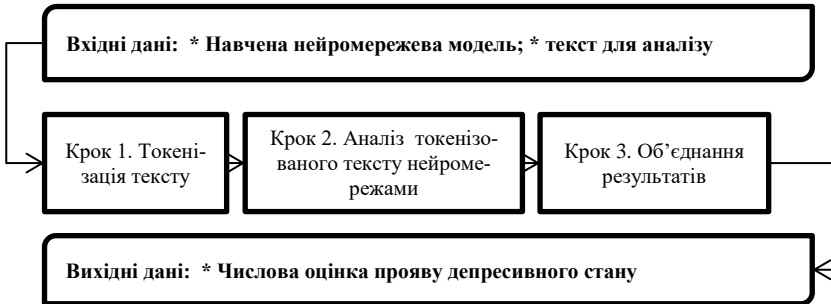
Вхідні дані: * Навчена нейромережева модель; * текст для аналізу

Крок 1. Токенізація тексту

Крок 2. Аналіз токенізованого тексту нейромережами

Крок 3. Об'єднання результатів

Вихідні дані: * Числова оцінка прояву депресивного стану